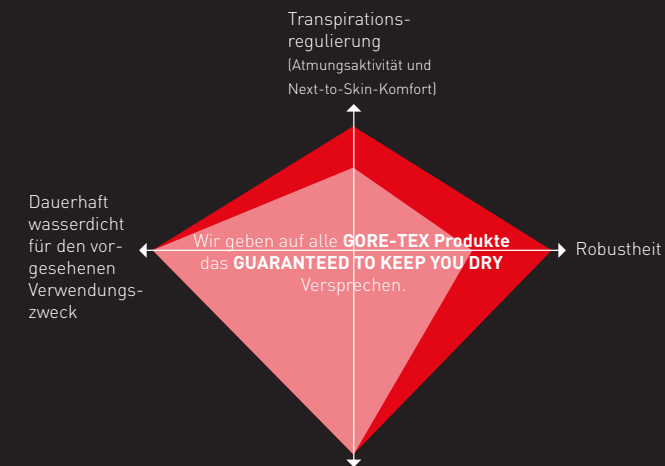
Transpirations-regulierung
(Atmungsaktivität und Next-to-Skin-Komfort)

Dauerhaft wasserdicht für den vorgesehenen Verwendungszweck

Robustheit

Wir geben auf alle **GORE-TEX Produkte** das **GUARANTEED TO KEEP YOU DRY** Versprechen.